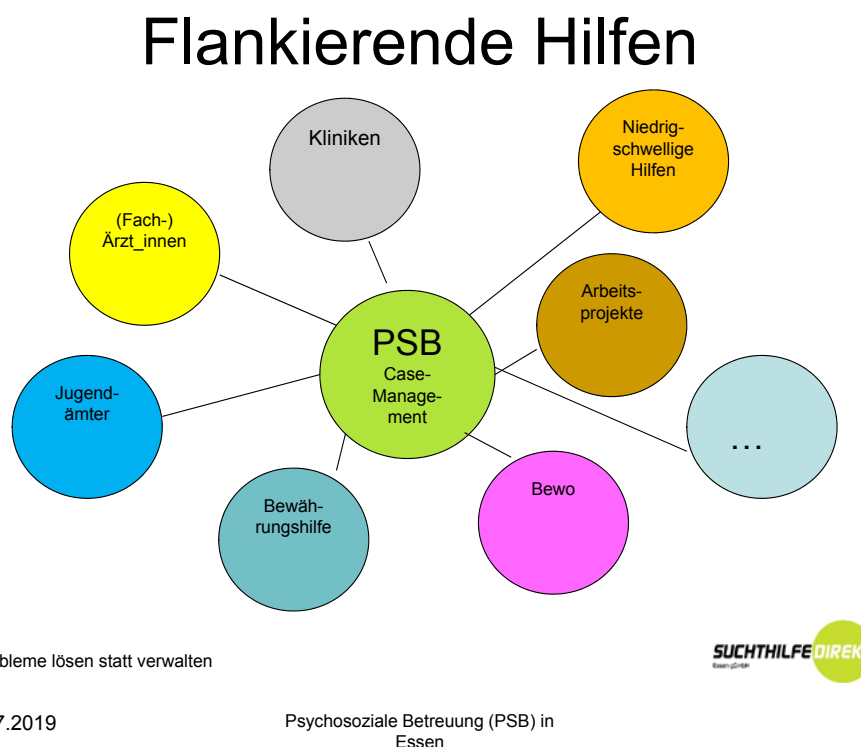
Flankierende Hilfen

Kliniken

Niedrigschwellige Hilfen

(Fach-) Ärzt_innen

Arbeitsprojekte

PSB
Case-Management

Jugendämter

…

Bewährungshilfe

Bewo

bleme lösen statt verwalten

SUCHTHILFE DIREK
Essen gGmbH

7.2019

Psychosoziale Betreuung (PSB) in Essen